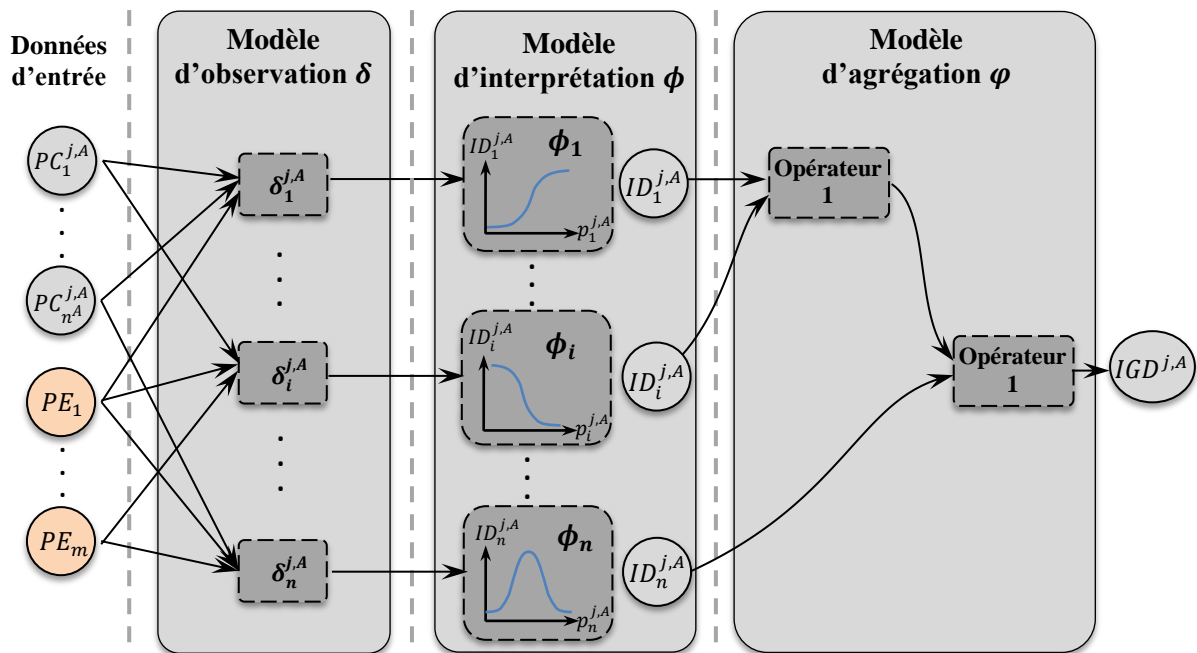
Données d'entrée

Modèle d'observation $\delta$

Modèle d'interprétation $\phi$

Modèle d'agrégation $\varphi$

$PC_1^{j,A}$

$PC_{n^A}^{j,A}$

$PE_1$

$PE_m$

$\delta_1^{j,A}$

$\delta_i^{j,A}$

$\delta_n^{j,A}$

$\phi_1$

$ID_1^{j,A}$

$p_1^{j,A}$

$\phi_i$

$ID_i^{j,A}$

$p_i^{j,A}$

$\phi_n$

$ID_n^{j,A}$

$p_n^{j,A}$

$ID_1^{j,A}$

$ID_i^{j,A}$

$ID_n^{j,A}$

Opérateur 1

Opérateur 1

$IGD^{j,A}$